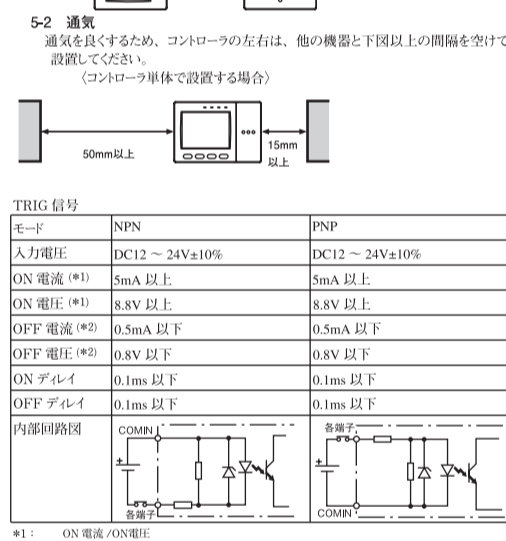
5-2 通気

通気を良くするため、コントローラの左右は、他の機器と下図以上の間隔を空けて設置してください。

〈コントローラ単体で設置する場合〉

50mm以上

15mm 以上

TRIG 信号

| モード | NPN | PNP |
|---|---|---|
| 入力電圧 | DC12 ～ 24V±10% | DC12 ～ 24V±10% |
| ON 電流 (*1) | 5mA 以上 | 5mA 以上 |
| ON 電圧 (*1) | 8.8V 以上 | 8.8V 以上 |
| OFF 電流 (*2) | 0.5mA 以下 | 0.5mA 以下 |
| OFF 電圧 (*2) | 0.8V 以下 | 0.8V 以下 |
| ON ディレイ | 0.1ms 以下 | 0.1ms 以下 |
| OFF ディレイ | 0.1ms 以下 | 0.1ms 以下 |
| 内部回路図 | COMIN + 各端子 | 各端子 + COMIN |

*1： ON 電流 /ON電圧